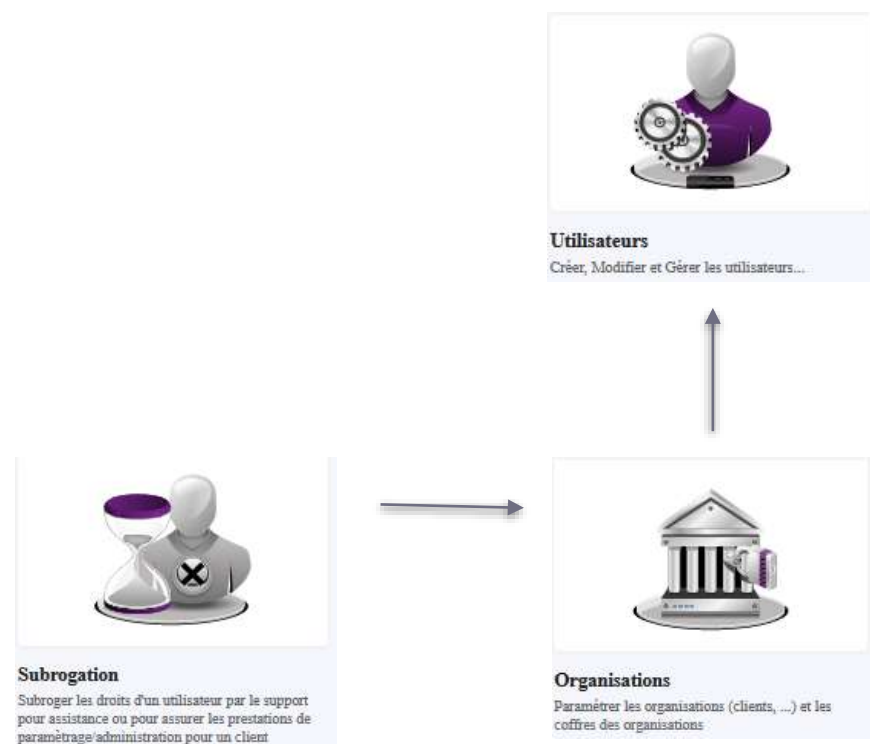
Utilisateurs
Créer, Modifier et Gérer les utilisateurs...

Subrogation
Subroger les droits d'un utilisateur par le support pour assistance ou pour assurer les prestations de paramètrage/administration pour un client

Organisations
Paramétrer les organisations (clients, ...) et les coffres des organisations